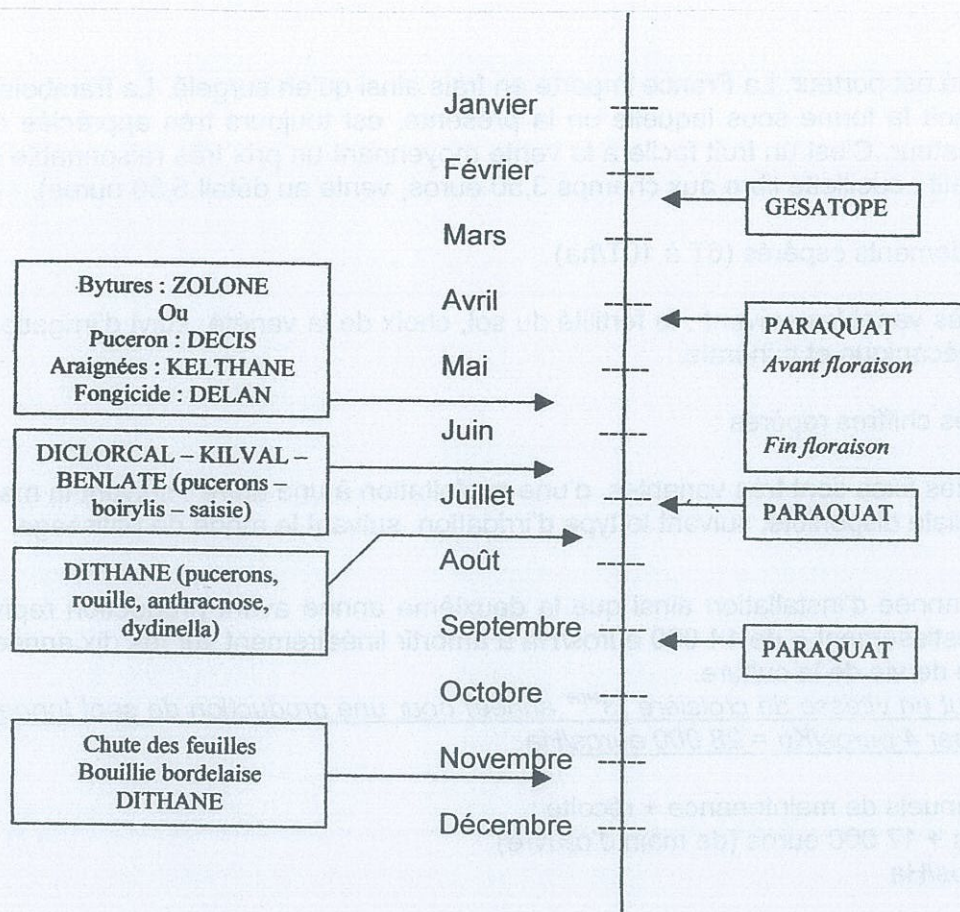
Janvier

Février

Mars

Avril

Mai

Juin

Juillet

Août

Septembre

Octobre

Novembre

Décembre

GESATOPE

Bytures : ZOLONE
Ou
Puceron : DECIS
Araignées : KELTHANE
Fongicide : DELAN

PARAQUAT
Avant floraison

Fin floraison

DICLORCAL – KILVAL – BENLATE (pucerons – boirylis – saisie)

PARAQUAT

DITHANE (pucerons, rouille, anthracnose, dydinella)

PARAQUAT

Chute des feuilles
Bouillie bordelaise
DITHANE